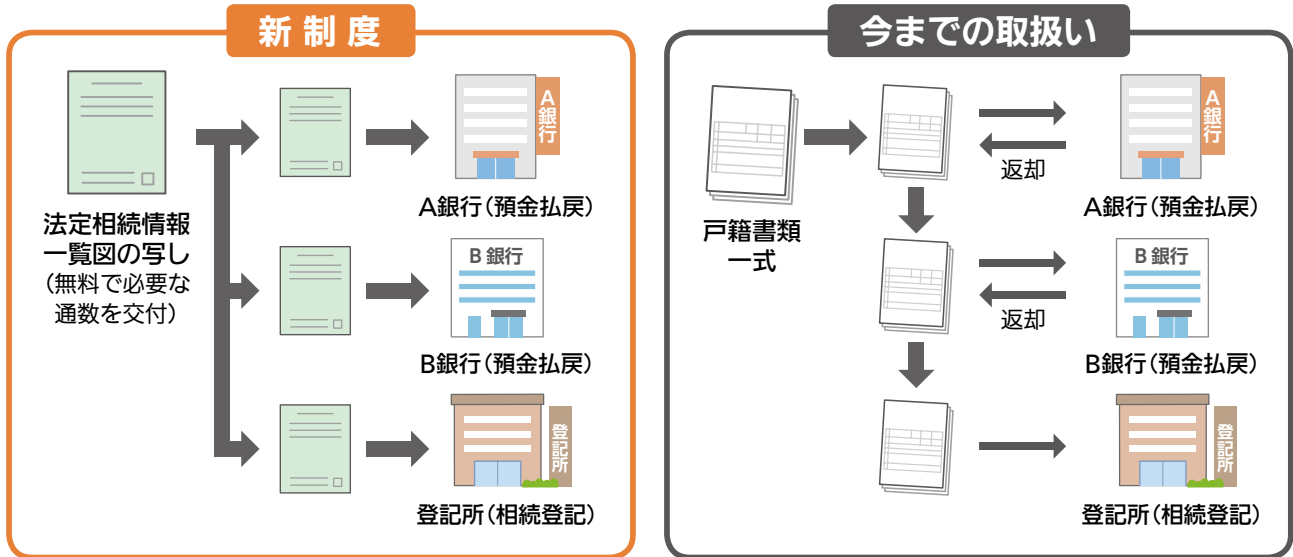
新制度

法定相続情報一覧図の写し
(無料で必要な通数を交付)

A銀行

A銀行(預金払戻)

B銀行

B銀行(預金払戻)

登記所

登記所(相続登記)

今までの取扱い

戸籍書類一式

返却

A銀行

A銀行(預金払戻)

返却

B銀行

B銀行(預金払戻)

登記所

登記所(相続登記)